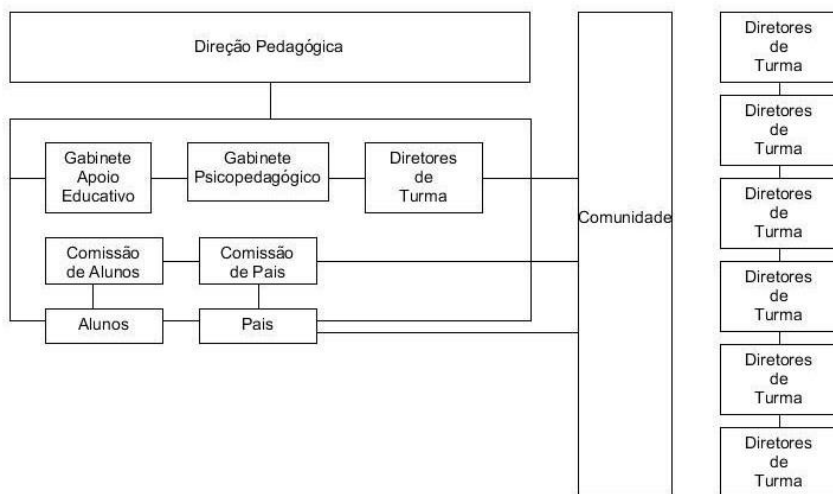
Direção Pedagógica

Gabinete Apoio Educativo

Gabinete Psicopedagógico

Diretores de Turma

Comissão de Alunos

Comissão de Pais

Alunos

Pais

Comunidade

Diretores de Turma

Diretores de Turma

Diretores de Turma

Diretores de Turma

Diretores de Turma

Diretores de Turma